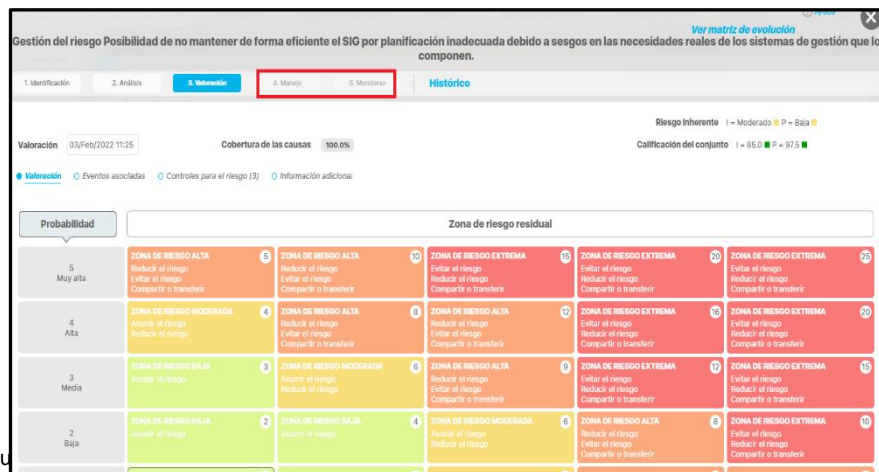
Ver matriz de evolución

Gestión del riesgo Posibilidad de no mantener de forma eficiente el SIG por planificación inadecuada debido a sesgos en las necesidades reales de los sistemas de gestión que lo componen.

1. Identificación | 2. Análisis | 3. Valoración | 4. Manejo | 5. Monitoreo | Histórico

Riesgo Inherente I = Moderado P = Baja

Valoración 03/Feb/2022 11:25 Cobertura de las causas 100.0% Calificación del conjunto I = 85.0 P = 97.5

Valoración Eventos asociadas Controles para el riesgo (3) Información adicional

Probabilidad

Zona de riesgo residual

| Probabilidad | | | | | |
|---|---|---|---|---|---|
| 5 Muy alta | ZONA DE RIESGO ALTA 5 Reducir el riesgo Evitar el riesgo Compartir o transferir | ZONA DE RIESGO ALTA 10 Reducir el riesgo Evitar el riesgo Compartir o transferir | ZONA DE RIESGO EXTREMA 15 Evitar el riesgo Reducir el riesgo Compartir o transferir | ZONA DE RIESGO EXTREMA 20 Evitar el riesgo Reducir el riesgo Compartir o transferir | ZONA DE RIESGO EXTREMA 25 Evitar el riesgo Reducir el riesgo Compartir o transferir |
| 4 Alta | ZONA DE RIESGO MODERADA 4 Asumir el riesgo Reducir el riesgo | ZONA DE RIESGO ALTA 8 Reducir el riesgo Evitar el riesgo Compartir o transferir | ZONA DE RIESGO ALTA 12 Reducir el riesgo Evitar el riesgo Compartir o transferir | ZONA DE RIESGO EXTREMA 16 Evitar el riesgo Reducir el riesgo Compartir o transferir | ZONA DE RIESGO EXTREMA 20 Evitar el riesgo Reducir el riesgo Compartir o transferir |
| 3 Media | ZONA DE RIESGO BAJA 3 Asumir el riesgo | ZONA DE RIESGO MODERADA 6 Asumir el riesgo Reducir el riesgo | ZONA DE RIESGO ALTA 9 Reducir el riesgo Evitar el riesgo Compartir o transferir | ZONA DE RIESGO EXTREMA 12 Evitar el riesgo Reducir el riesgo Compartir o transferir | ZONA DE RIESGO EXTREMA 15 Evitar el riesgo Reducir el riesgo Compartir o transferir |
| 2 Baja | ZONA DE RIESGO BAJA 2 Asumir el riesgo | ZONA DE RIESGO BAJA 4 Asumir el riesgo | ZONA DE RIESGO MODERADA 6 Asumir el riesgo Reducir el riesgo | ZONA DE RIESGO ALTA 8 Reducir el riesgo Evitar el riesgo Compartir o transferir | ZONA DE RIESGO EXTREMA 10 Evitar el riesgo Reducir el riesgo Compartir o transferir |